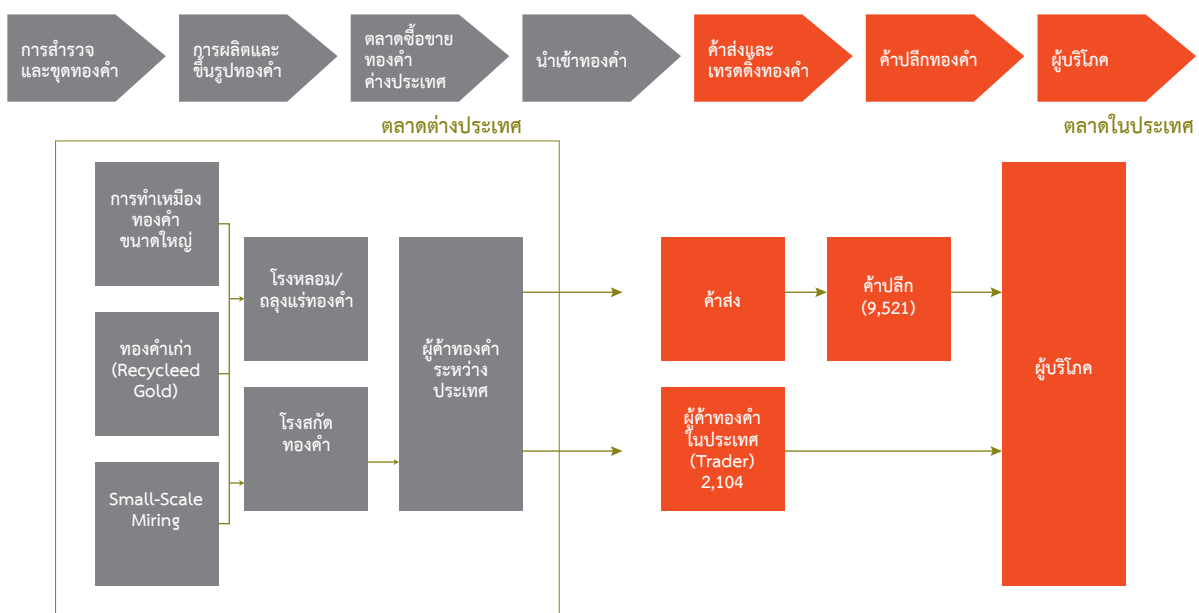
การสำรวจและขุดทองคำ

การผลิตและขึ้นรูปทองคำ

ตลาดซื้อขายทองคำค่างประเทศ

นำเข้าทองคำ

ค้าส่งและเทรดดิ้งทองคำ

ค้าปลีกทองคำ

ผู้บริโภค

ตลาดต่างประเทศ

ตลาดในประเทศ

การทำเหมืองทองคำขนาดใหญ่

ทองคำเก่า (Recycleed Gold)

Small-Scale Miring

โรงหลอม/ถลุงแร่ทองคำ

โรงสกัดทองคำ

ผู้ค้าทองคำระหว่างประเทศ

ค้าส่ง

ค้าปลีก (9,521)

ผู้ค้าทองคำในประเทศ (Trader) 2,104

ผู้บริโภค